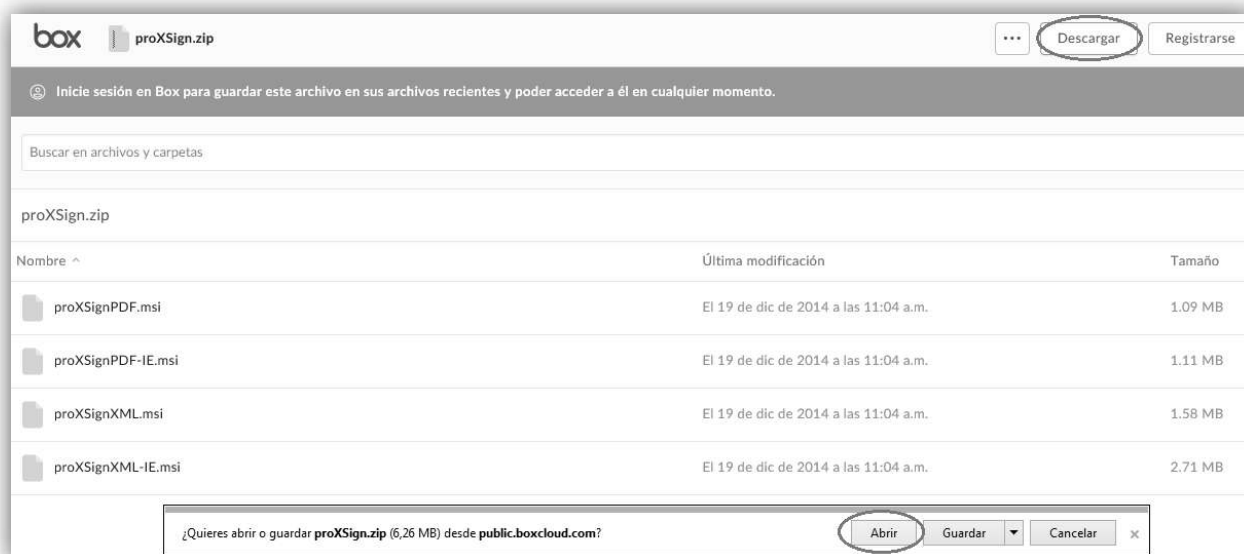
box proXSign.zip

··· Descargar Registrarse

Inicie sesión en Box para guardar este archivo en sus archivos recientes y poder acceder a él en cualquier momento.

Buscar en archivos y carpetas

proXSign.zip

| Nombre ^ | Última modificación | Tamaño |
|---|---|---|
| proXSignPDF.msi | El 19 de dic de 2014 a las 11:04 a.m. | 1.09 MB |
| proXSignPDF-IE.msi | El 19 de dic de 2014 a las 11:04 a.m. | 1.11 MB |
| proXSignXML.msi | El 19 de dic de 2014 a las 11:04 a.m. | 1.58 MB |
| proXSignXML-IE.msi | El 19 de dic de 2014 a las 11:04 a.m. | 2.71 MB |

¿Quieres abrir o guardar **proXSign.zip** (6,26 MB) desde **public.boxcloud.com**?

Abrir Guardar ▾ Cancelar ×